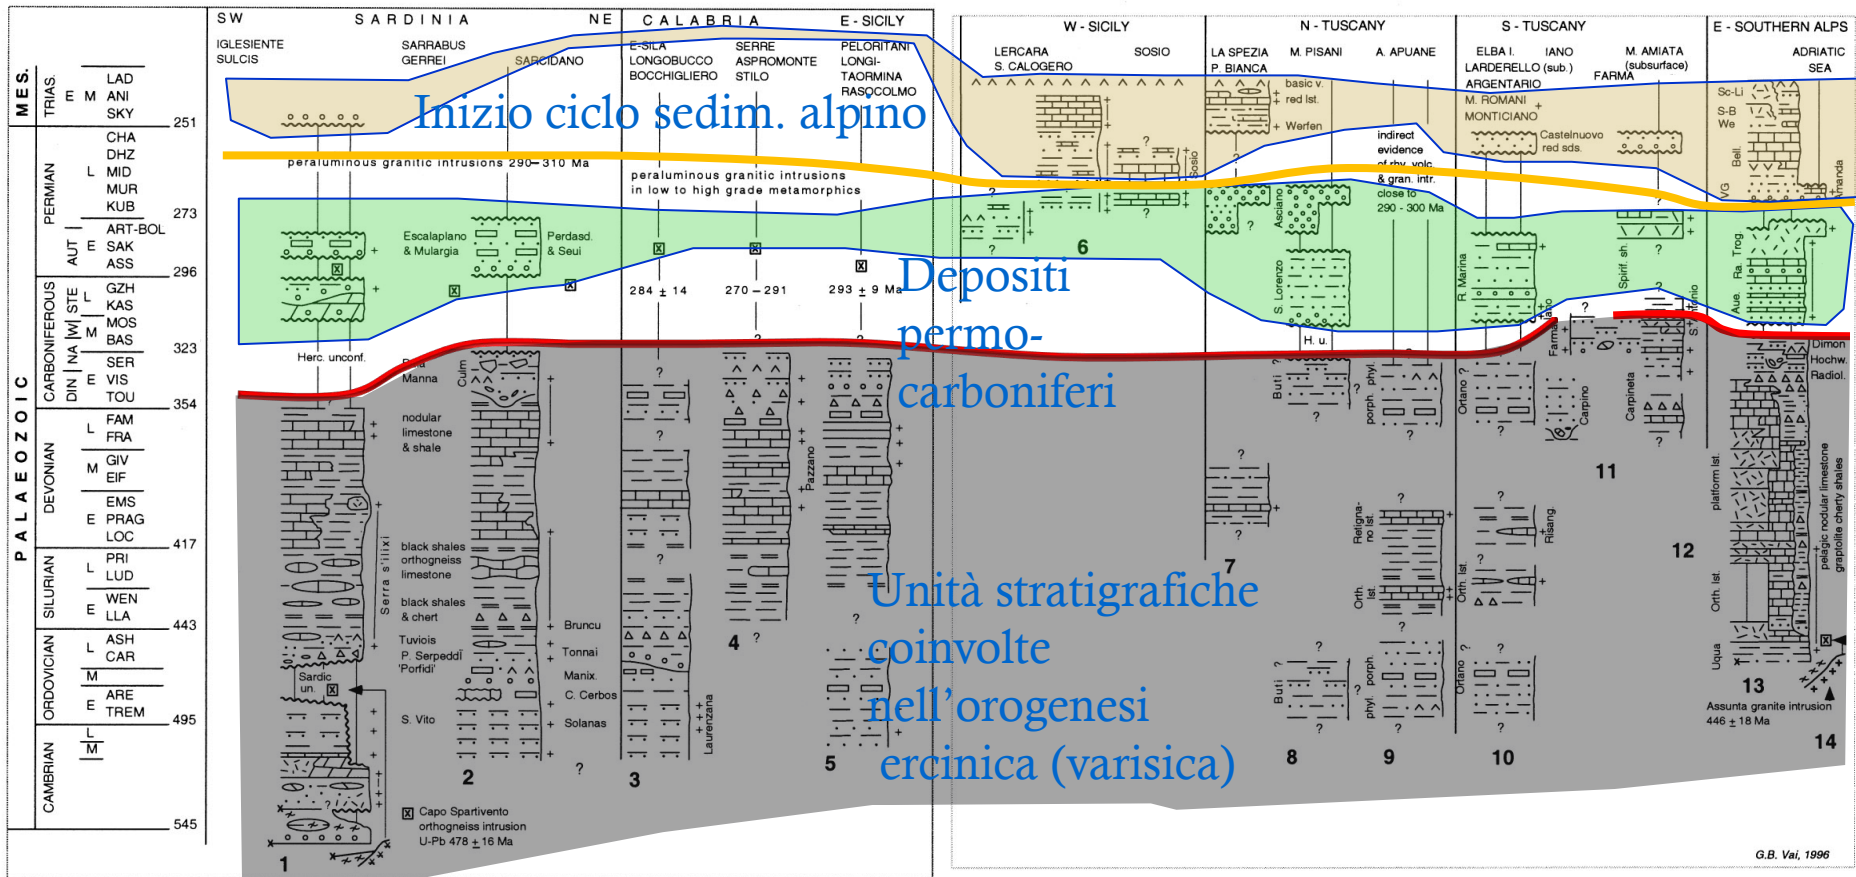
MES. TRIAS. E M LAD ANI SKY 251

PALAEOZOIC

PERMIAN L CHA DHZ MID MUR KUB 273

AUT E ART-BOL SAK ASS 296

CARBONIFEROUS STE L GZH KAS MOS BAS 323

DIN NA M

W E SER VIS TOU 354

DEVONIAN L FAM FRA

M GIV EIF

E EMS PRAG LOC 417

SILURIAN L PRI LUD

E WEN LLA 443

ORDOVICIAN L ASH CAR

M

E ARE TREM 495

CAMBRIAN L M 545

SW SARDINIA NE

IGLESIENTE SULCIS

SARRABUS GERREI

SARCIDANO

CALABRIA E - SICILY

E-SILA LONGOBUCCO BOCCHIGLIERO

SERRE ASPROMONTE STILO

PELORITANI LONGI-TAORMINA RASOCOLMO

W - SICILY

LERCARA S. CALOGERO

SOSIO

N - TUSCANY

LA SPEZIA P. BIANCA

M. PISANI

A. APUANE

S - TUSCANY

ELBA I. LARDERELLO (sub.) ARGENTARIO

IANO

M. AMIATA (subsurface) FARMA

M. ROMANI MONTICIANO

E - SOUTHERN ALPS

ADRIATIC SEA

Inizio ciclo sedim. alpino

peraluminous granitic intrusions 290–310 Ma

peraluminous granitic intrusions in low to high grade metamorphics

basic v. red lst.

Werfen

indirect evidence of rhy. volc. & gran. intr. close to 290 - 300 Ma

Castelnuovo red sds.

Sc-Li S-B We

Bell.

VG

Gr.

Sosio

?

Escalaplano & Mulargia

Perdasd. & Seui

284 ± 14

270 – 291

293 ± 9 Ma

Depositi permo-carboniferi

6

Ascano

S. Lorenzo

R. Marina

Spirif. sh.

Farma

Ra. Trog

Aue.

Herc. unconf.

Pala Manna

Culm

H. u.

nodular limestone & shale

Pazzano

Buti

phyl.

porph.

Ortano

Carpino

Carpineta

Dimon Hochw. Radiol.

11

platform lst.

pelagic nodular limestone graptolite cherty shales

12

black shales orthogneiss limestone

black shales & chert

Serra s'Ilixi

Tuviois P. Serpeddi 'Porfidi'

Brunсu

Tonnai

Manix

C. Cerbos

Solanas

S. Vito

4

7

Unità stratigrafiche coinvolte nell'orogenesi ercinica (varisica)

Relignano lst

Orth. lst

Risang

Orth. lst.

Uqua

Sardic un.

Capo Spartivento orthogneiss intrusion U-Pb 478 ± 16 Ma

Laurenzana

1

2

3

5

8

9

10

13

Assunta granite intrusion 446 ± 18 Ma

14

G.B. Vai, 1996